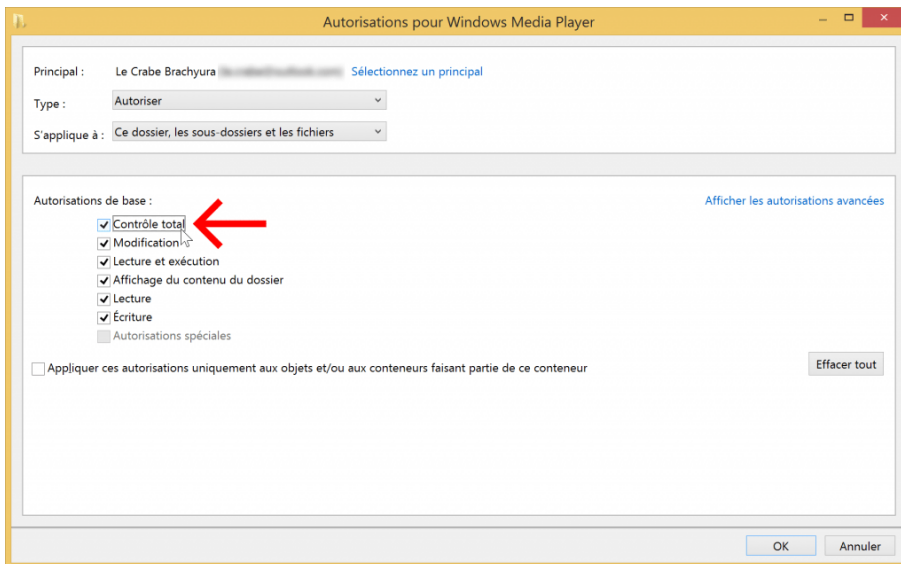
Autorisations pour Windows Media Player

Principal : Le Crabe Brachyura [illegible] Sélectionnez un principal

Type : Autoriser

S'applique à : Ce dossier, les sous-dossiers et les fichiers

Autorisations de base :

Afficher les autorisations avancées

Contrôle total
Modification
Lecture et exécution
Affichage du contenu du dossier
Lecture
Écriture
Autorisations spéciales

Appliquer ces autorisations uniquement aux objets et/ou aux conteneurs faisant partie de ce conteneur

Effacer tout

OK
Annuler